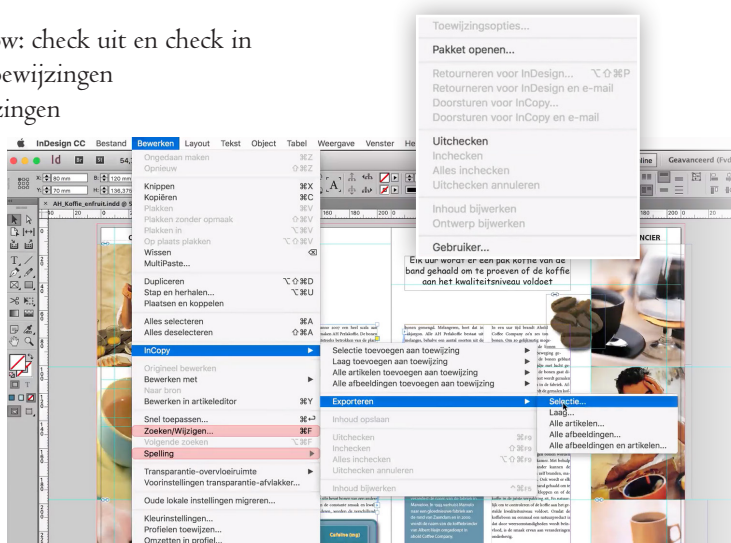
w: check uit en check in
oewijzingen
zingen

InDesign CC Bestand Bewerken Layout Tekst Object Tabel Weergave Venster He

Ongedaan maken ⌘Z
Opnieuw ⇧⌘Z
Knippen ⌘X
Kopiëren ⌘C
Plakken ⌘V
Plakken zonder opmaak ⇧⌘V
Plakken in ⌥⌘V
Op plaats plakken ⌥⇧⌘V
Wissen
MultiPaste...
Dupliceren ⌥⇧⌘D
Stap en herhalen... ⌥⌘U
Plaatsen en koppelen
Alles selecteren ⌘A
Alles deselecteren ⇧⌘A
InCopy
Origineel bewerken
Bewerken met
Naar bron
Bewerken in artikeleditor ⌘Y
Snel toepassen... ⌘↩
Zoeken/Wijzigen... ⌘F
Volgende zoeken ⌥⌘F
Spelling
Transparantie-overvloeiruimte
Voorinstellingen transparantie-afvlakker...
Oude lokale instellingen migreren...
Kleurinstellingen...
Profielen toewijzen...
Omzetten in profiel...

Selectie toevoegen aan toewijzing
Laag toevoegen aan toewijzing
Alle artikelen toevoegen aan toewijzing
Alle afbeeldingen toevoegen aan toewijzing
Exporteren
Inhoud opslaan
Uitchecken
Inchecken ⌘F6
Alles inchecken ⇧⌘F6
Uitchecken annuleren
Inhoud bijwerken

Selectie...
Laag...
Alle artikelen...
Alle afbeeldingen...
Alle afbeeldingen en artikelen...

Toewijzingsopties...
Pakket openen...
Retourneren voor InDesign... ⌥⇧⌘P
Retourneren voor InDesign en e-mail
Doorsturen voor InCopy...
Doorsturen voor InCopy en e-mail
Uitchecken
Inchecken
Alles inchecken
Uitchecken annuleren
Inhoud bijwerken
Ontwerp bijwerken
Gebruiker...

Eik uur worat er een pak koffie van de band gehaald om te proeven of de koffie aan het kwaliteitsniveau voldoet

AH_Koffie_enfruit.indd
Geavanceerd
NCIER